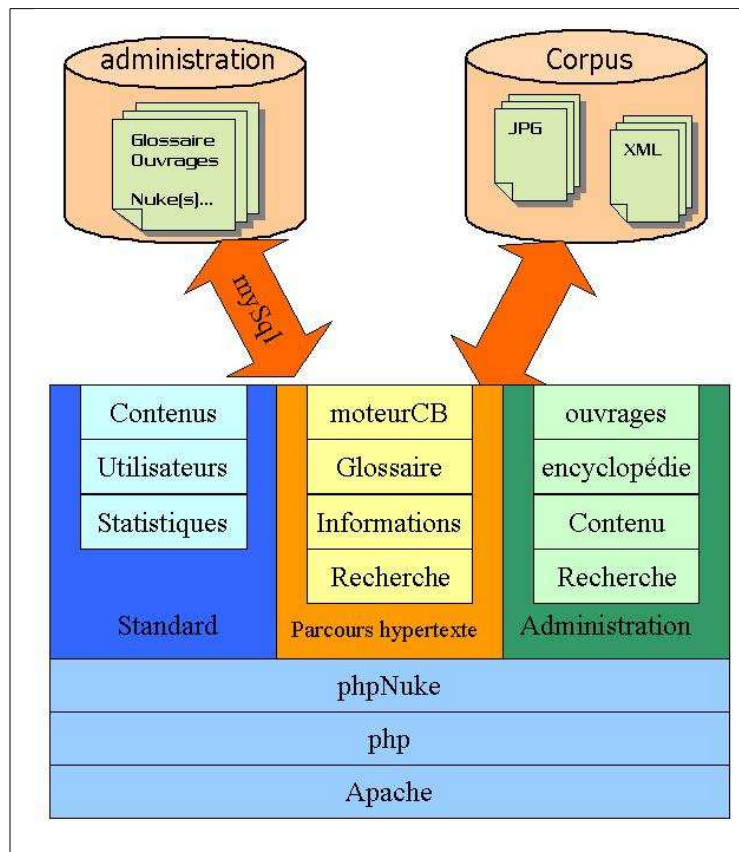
administration

Glossaire
Ouvrages
Nuke(s)...

Corpus

JPG

XML

mySql

Contenus
Utilisateurs
Statistiques

Standard

moteurCB
Glossaire
Informations
Recherche

Parcours hypertexte

ouvrages
encyclopédie
Contenu
Recherche

Administration

phpNuke

php

Apache